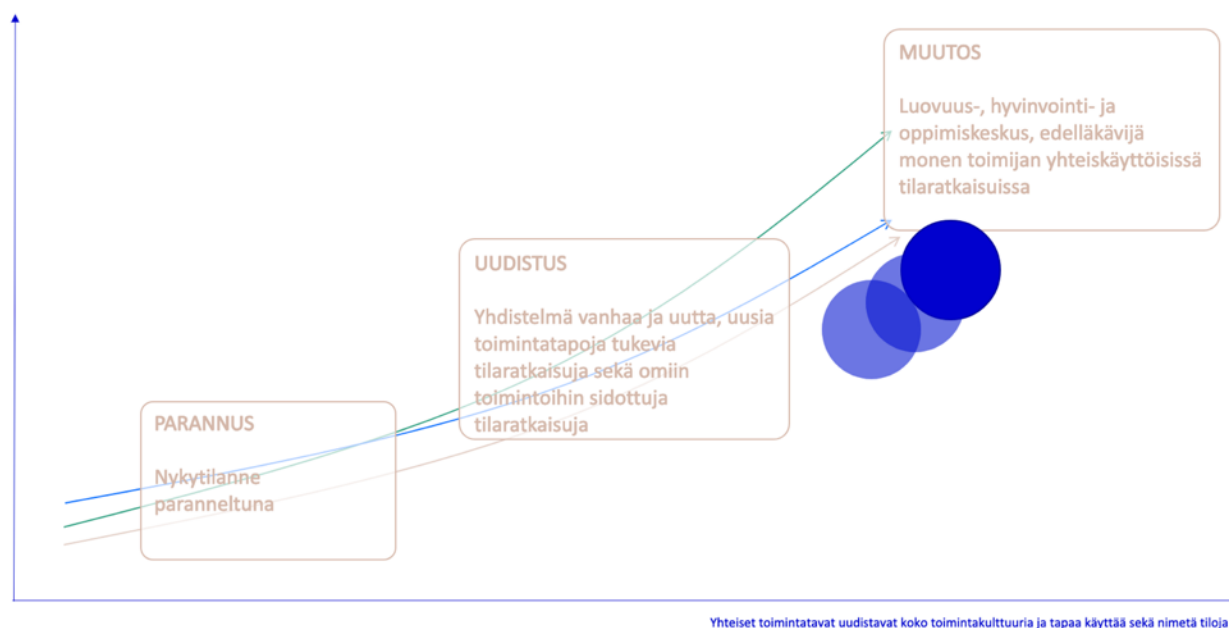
MUUTOS

Luovuus-, hyvinvointi- ja oppimiskeskus, edelläkävijä monen toimijan yhteiskäyttöisissä tilaratkaisuissa

UUDISTUS

Yhdistelmä vanhaa ja uutta, uusia toimintatapoja tukevia tilaratkaisuja sekä omiin toimintoihin sidottuja tilaratkaisuja

PARANNUS

Nykytilanne paranneltuna

Yhteiset toimintatavat uudistavat koko toimintakulttuuria ja tapaa käyttää sekä nimetä tiloja